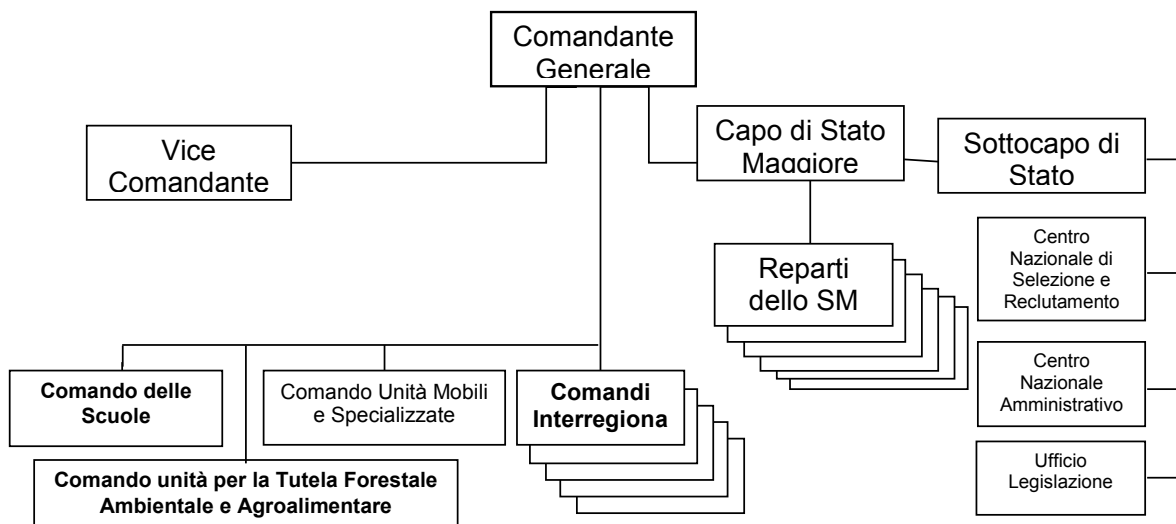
Comandante Generale

Vice Comandante

Capo di Stato Maggiore

Sottocapo di Stato

Reparti dello SM

Centro Nazionale di Selezione e Reclutamento

Centro Nazionale Amministrativo

Ufficio Legislazione

Comando delle Scuole

Comando Unità Mobili e Specializzate

Comandi Interregiona

Comando unità per la Tutela Forestale Ambientale e Agroalimentare